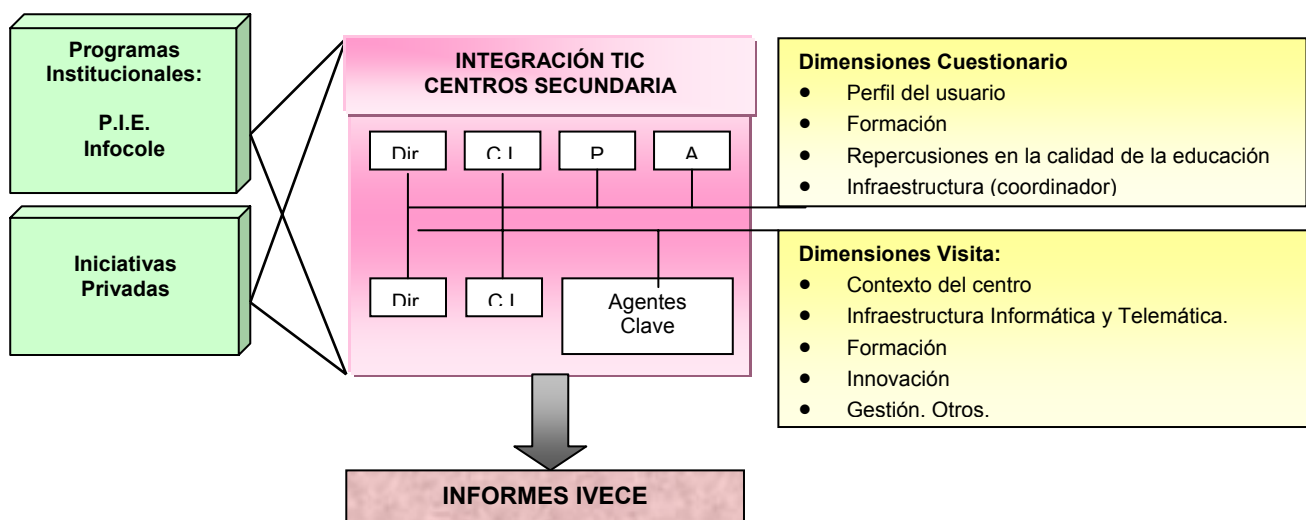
Programas Institucionales:

P.I.E.
Infocole

Iniciativas Privadas

INTEGRACIÓN TIC
CENTROS SECUNDARIA

Dir

C.I

P

A

Dir

C.I

Agentes Clave

Dimensiones Cuestionario
- Perfil del usuario
- Formación
- Repercusiones en la calidad de la educación
- Infraestructura (coordinador)

Dimensiones Visita:
- Contexto del centro
- Infraestructura Informática y Telemática.
- Formación
- Innovación
- Gestión. Otros.

INFORMES IVECE